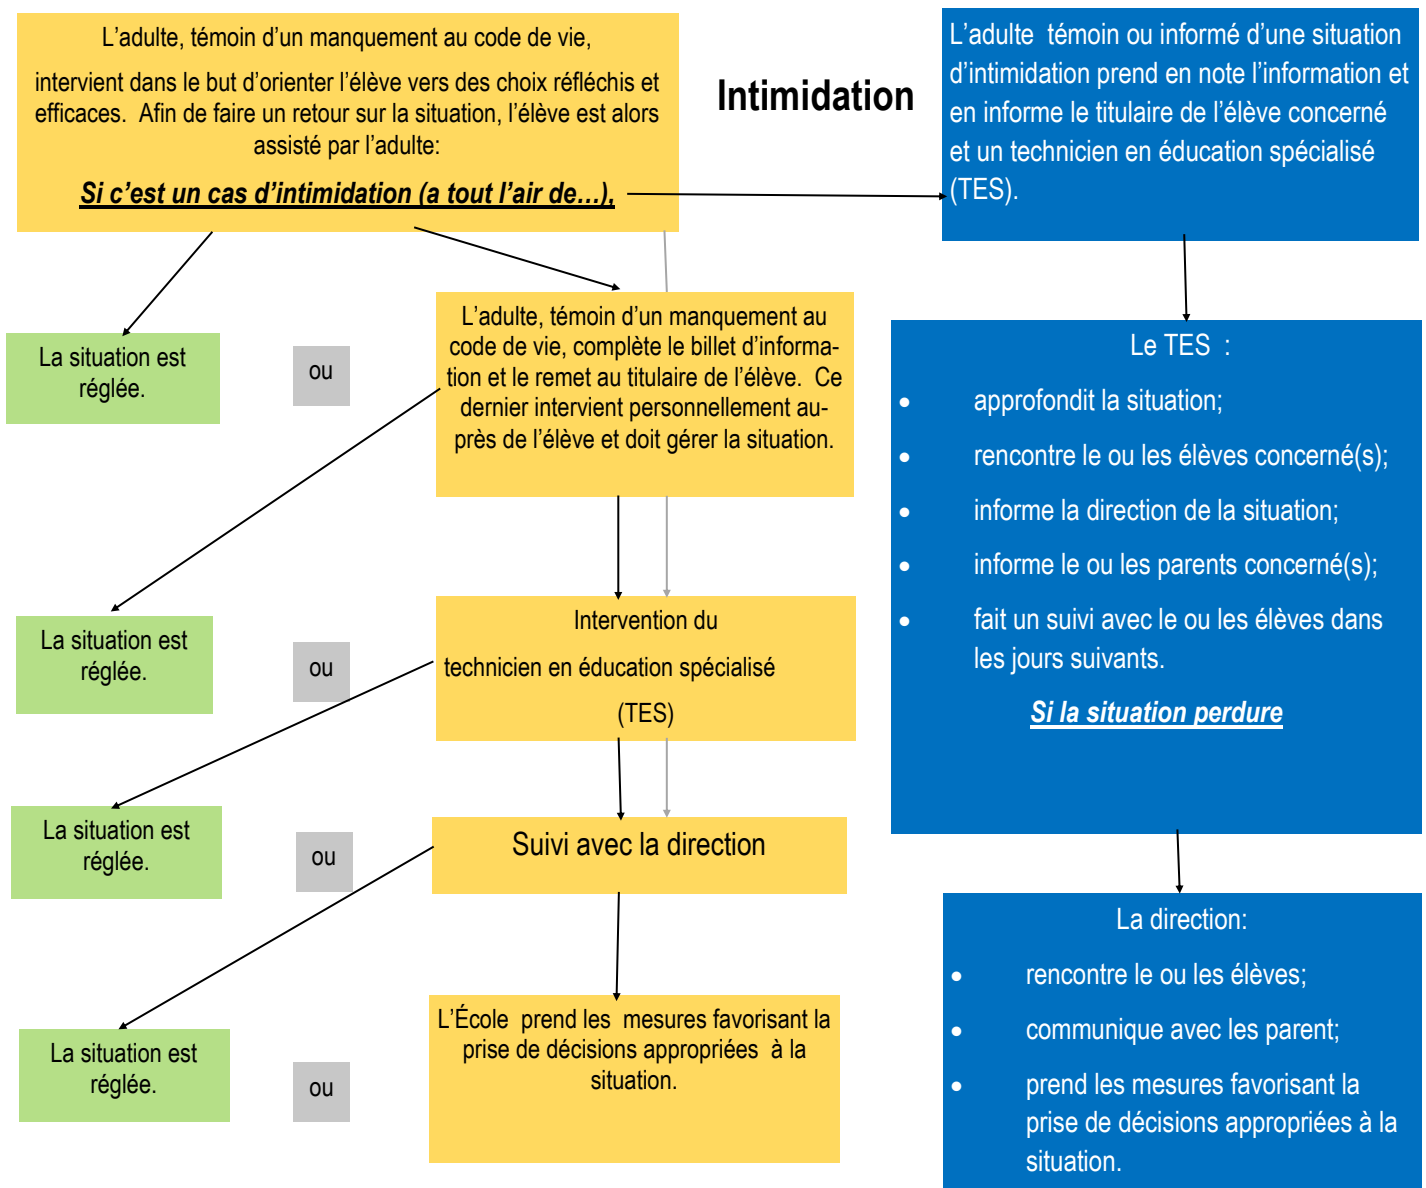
L’adulte, témoin d’un manquement au code de vie,

intervient dans le but d’orienter l’élève vers des choix réfléchis et efficaces. Afin de faire un retour sur la situation, l’élève est alors assisté par l’adulte:

Si c’est un cas d’intimidation (a tout l’air de…),

Intimidation

L’adulte témoin ou informé d’une situation d’intimidation prend en note l’information et en informe le titulaire de l’élève concerné et un technicien en éducation spécialisé (TES).

La situation est réglée.

ou

L’adulte, témoin d’un manquement au code de vie, complète le billet d’information et le remet au titulaire de l’élève. Ce dernier intervient personnellement auprès de l’élève et doit gérer la situation.

Le TES :

- approfondit la situation;
- rencontre le ou les élèves concerné(s);
- informe la direction de la situation;
- informe le ou les parents concerné(s);
- fait un suivi avec le ou les élèves dans les jours suivants.

Si la situation perdure

La situation est réglée.

ou

Intervention du

technicien en éducation spécialisé

(TES)

La situation est réglée.

ou

Suivi avec la direction

La direction:

- rencontre le ou les élèves;
- communique avec les parent;
- prend les mesures favorisant la prise de décisions appropriées à la situation.

La situation est réglée.

ou

L’École prend les mesures favorisant la prise de décisions appropriées à la situation.